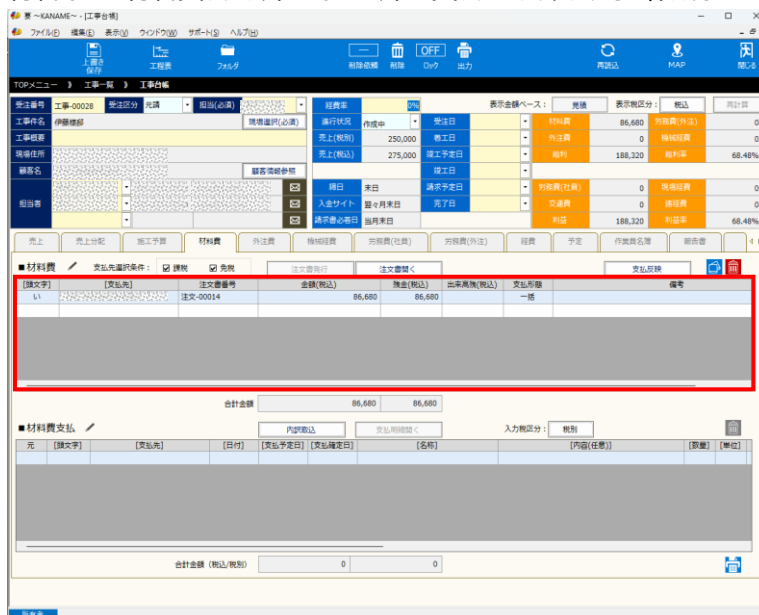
要 ~KANAME~ - [工事台帳]
ファイル(F) 編集(E) 表示(V) ウインドウ(W) サポート(S) ヘルプ(H)
上書き保存 工程表 フォルダ 削除依頼 削除 OFF ロック 出力 再読込 MAP 閉じる
TOPメニュー 》 工事一覧 》 工事台帳

| 受注番号 | 工事-00028 | 受注区分 | 元請 | 担当(必須) | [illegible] |
|---|---|---|---|---|---|
| 工事件名 | 伊藤様邸 | | | 現場選択(必須) | |
| 工事概要 | | | | | |
| 現場住所 | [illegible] | | | | |
| 顧客名 | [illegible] | | | 顧客情報参照 | |
| 担当者 | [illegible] | | | | |

| 経費率 | 0% |
|---|---|
| 進行状況 | 作成中 |
| 売上(税別) | 250,000 |
| 売上(税込) | 275,000 |
| 締日 | 末日 |
| 入金サイト | 翌々月末日 |
| 請求書必着日 | 当月末日 |

表示金額ベース: 見積 表示税区分: 税込 再計算
受注日
着工日
竣工予定日
竣工日
請求予定日
完了日

| 材料費 | 86,680 | 労務費(外注) | 0 |
|---|---|---|---|
| 外注費 | 0 | 機械経費 | 0 |
| 粗利 | 188,320 | 粗利率 | 68.48% |
| 労務費(社員) | 0 | 現場経費 | 0 |
| 交通費 | 0 | 諸経費 | 0 |
| 利益 | 188,320 | 利益率 | 68.48% |

売上 売上分配 施工予算 材料費 外注費 機械経費 労務費(社員) 労務費(外注) 経費 予定 作業員名簿 報告書
■材料費 支払先選択条件: ☑ 課税 ☑ 免税 注文書発行 注文書開く 支払反映

| [頭文字] | [支払先] | 注文書番号 | 金額(税込) | 残金(税込) | 出来高残(税込) | 支払形態 | 備考 |
|---|---|---|---|---|---|---|---|
| い | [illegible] | 注文-00014 | 86,680 | 86,680 | | 一括 | |

合計金額 86,680 86,680

■材料費支払 内訳取込 支払明細開く 入力税区分: 税別

| 元 | [頭文字] | [支払先] | [日付] | [支払予定日] | [支払確定日] | [名称] | [内容(任意)] | [数量] | [単位] |
|---|---|---|---|---|---|---|---|---|---|

合計金額 (税込/税別) 0 0